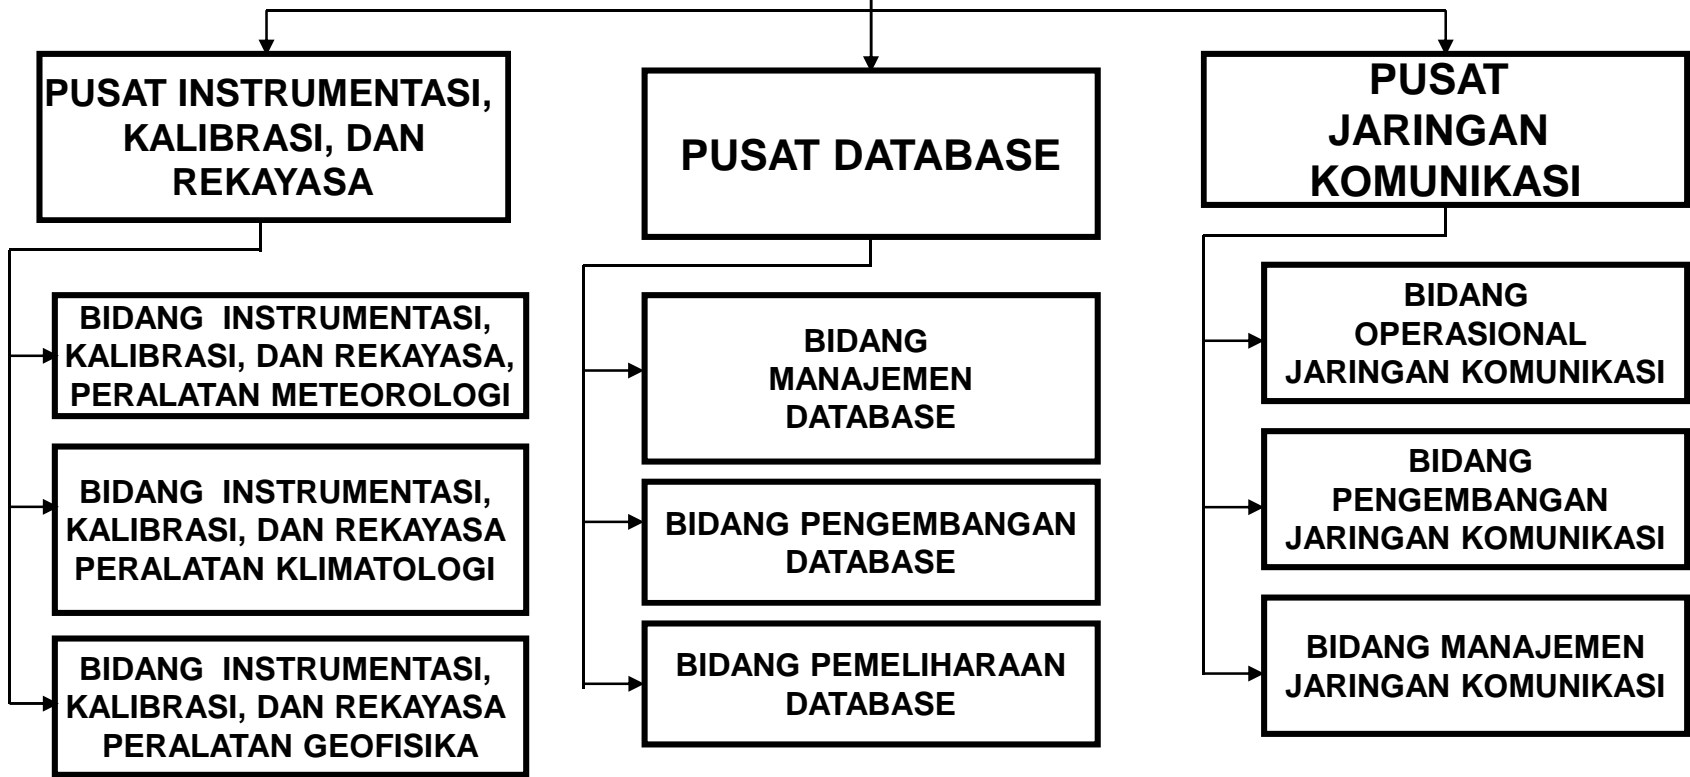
PUSAT INSTRUMENTASI, KALIBRASI, DAN REKAYASA

BIDANG INSTRUMENTASI, KALIBRASI, DAN REKAYASA, PERALATAN METEOROLOGI

BIDANG INSTRUMENTASI, KALIBRASI, DAN REKAYASA PERALATAN KLIMATOLOGI

BIDANG INSTRUMENTASI, KALIBRASI, DAN REKAYASA PERALATAN GEOFISIKA

PUSAT DATABASE

BIDANG MANAJEMEN DATABASE

BIDANG PENGEMBANGAN DATABASE

BIDANG PEMELIHARAAN DATABASE

PUSAT JARINGAN KOMUNIKASI

BIDANG OPERASIONAL JARINGAN KOMUNIKASI

BIDANG PENGEMBANGAN JARINGAN KOMUNIKASI

BIDANG MANAJEMEN JARINGAN KOMUNIKASI